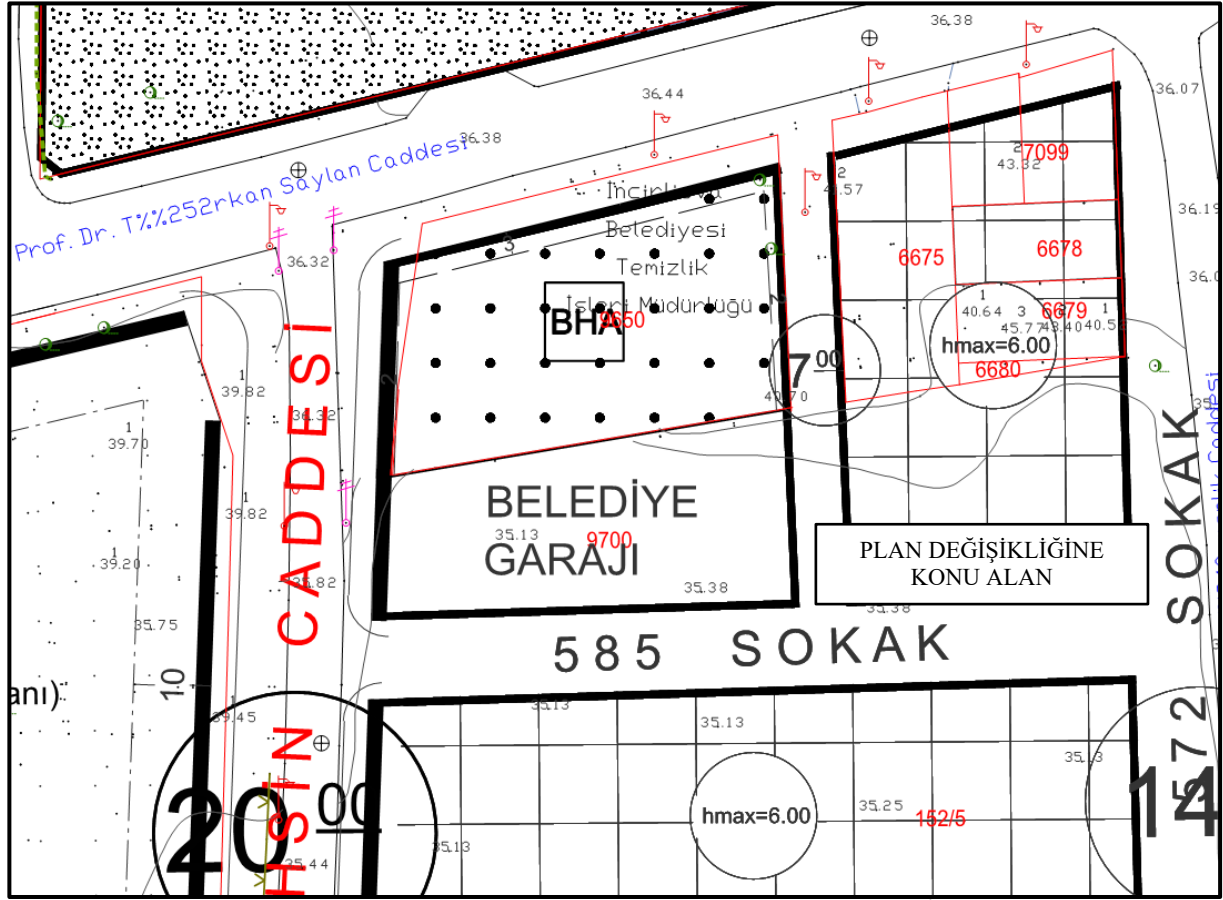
36.38
36.44
36.07
Prof. Dr. T%%252rkan Saylan Caddesi
36.38
7099
43.32
2
41.57
36.19
İnciraltı
Belediyesi
Temizlik
İşleri Müdürlüğü
3
6675
6678
36.0
36.32
BHA
9650
1
40.64
3
45.77
43.40
40.52
6679
hmax=6.00
6680
7.00
40.70
39.82
CADDESİ
36.32
39.70
SOKAK
BELEDİYE
GARAJI
35.13
9700
35.38
39.82
39.20
36.82
PLAN DEĞİŞİKLİĞİNE KONU ALAN
35.75
35.38
585 SOKAK
1.0
anı)
39.45
35.13
35.13
HSIN
572
20.00
hmax=6.00
35.25
152/5
35.13
14
35.13
35.44